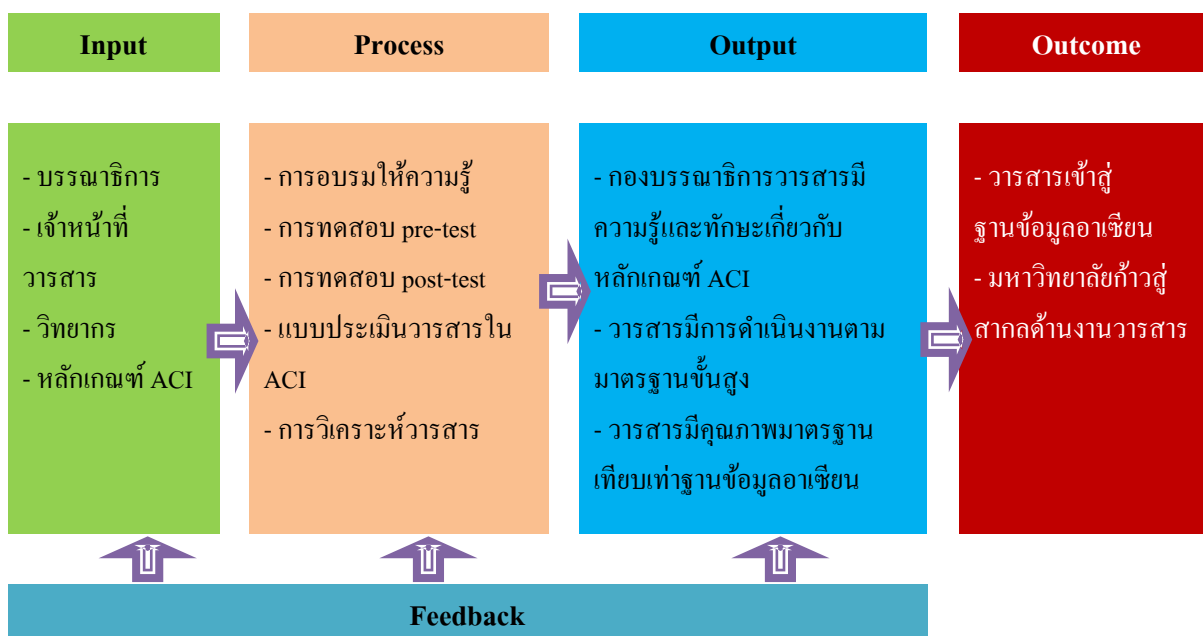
Input

- บรรณาธิการ
- เจ้าหน้าที่วารสาร
- วิทยากร
- หลักเกณฑ์ ACI

Process

- การอบรมให้ความรู้
- การทดสอบ pre-test
- การทดสอบ post-test
- แบบประเมินวารสารใน ACI
- การวิเคราะห์วารสาร

Output

- กองบรรณาธิการวารสารมีความรู้และทักษะเกี่ยวกับหลักเกณฑ์ ACI
- วารสารมีการดำเนินงานตามมาตรฐานขั้นสูง
- วารสารมีคุณภาพมาตรฐานเทียบเท่าฐานข้อมูลอาเซียน

Outcome

- วารสารเข้าสู่ฐานข้อมูลอาเซียน
- มหาวิทยาลัยก้าวสู่สากลด้านงานวารสาร

Feedback